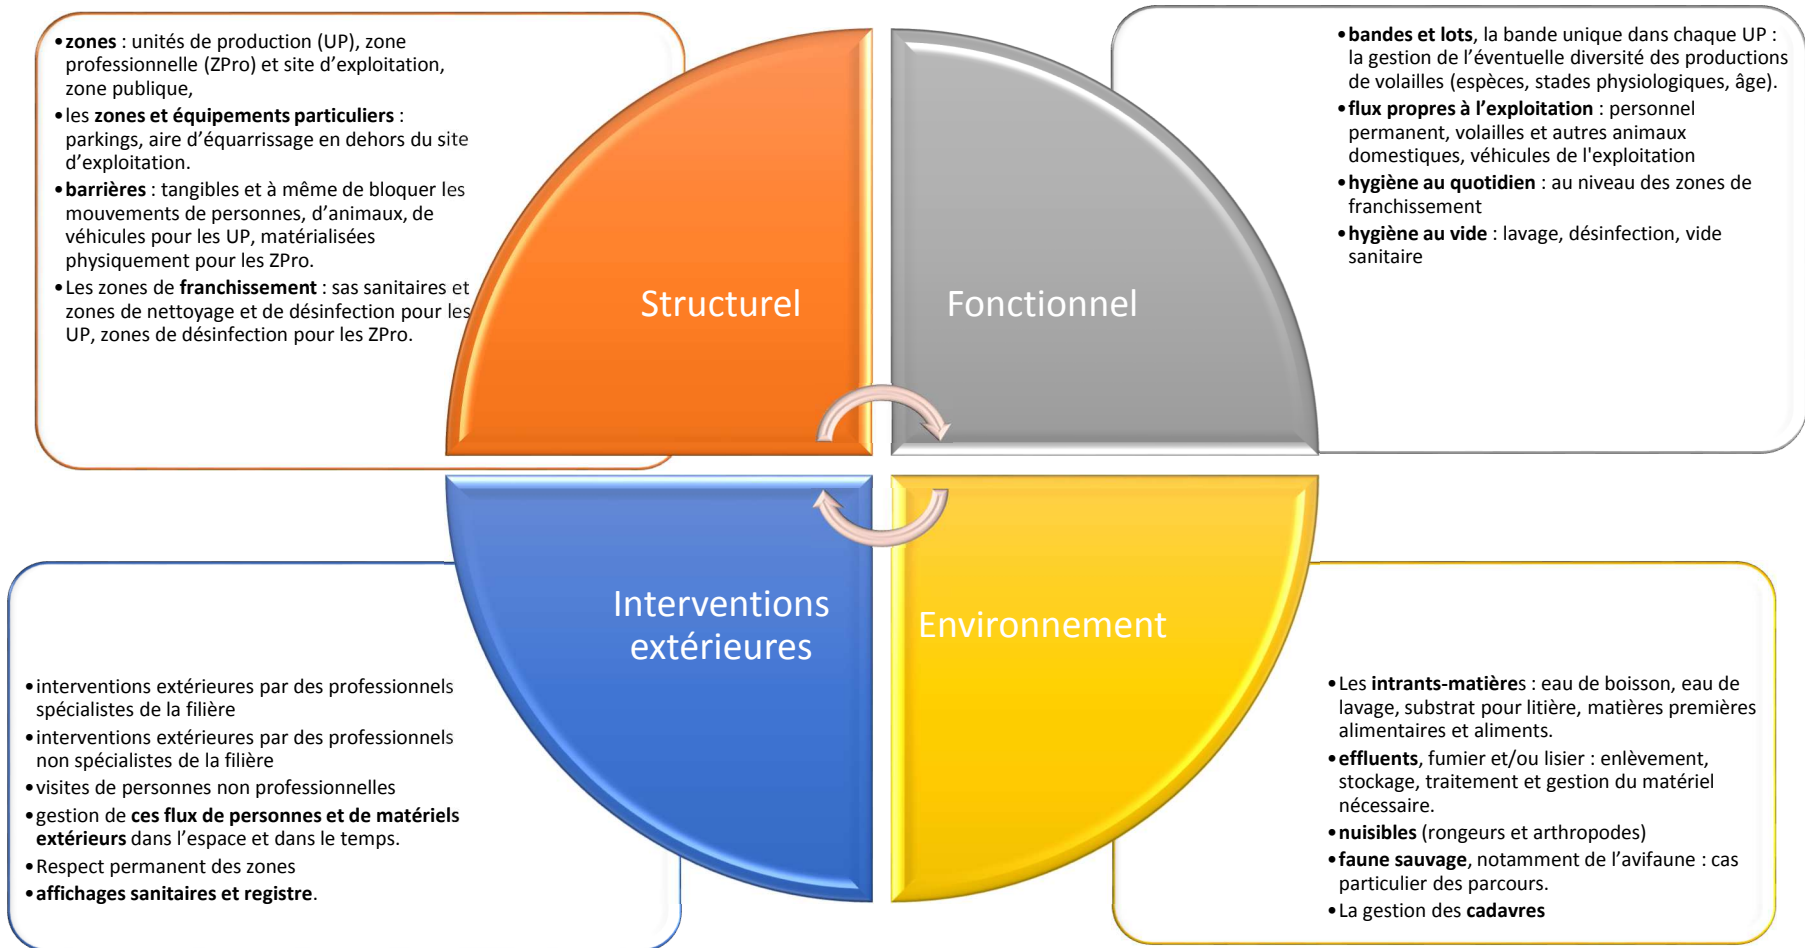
• zones : unités de production (UP), zone professionnelle (ZPro) et site d'exploitation, zone publique,
• les zones et équipements particuliers : parkings, aire d'équarrissage en dehors du site d'exploitation.
• barrières : tangibles et à même de bloquer les mouvements de personnes, d'animaux, de véhicules pour les UP, matérialisées physiquement pour les ZPro.
• Les zones de franchissement : sas sanitaires et zones de nettoyage et de désinfection pour les UP, zones de désinfection pour les ZPro.

• bandes et lots, la bande unique dans chaque UP : la gestion de l'éventuelle diversité des productions de volailles (espèces, stades physiologiques, âge).
• flux propres à l'exploitation : personnel permanent, volailles et autres animaux domestiques, véhicules de l'exploitation
• hygiène au quotidien : au niveau des zones de franchissement
• hygiène au vide : lavage, désinfection, vide sanitaire

Structurel

Fonctionnel

Interventions extérieures

Environnement

• interventions extérieures par des professionnels spécialistes de la filière
• interventions extérieures par des professionnels non spécialistes de la filière
• visites de personnes non professionnelles
• gestion de ces flux de personnes et de matériels extérieurs dans l'espace et dans le temps.
• Respect permanent des zones
• affichages sanitaires et registre.

• Les intrants-matières : eau de boisson, eau de lavage, substrat pour litière, matières premières alimentaires et aliments.
• effluents, fumier et/ou lisier : enlèvement, stockage, traitement et gestion du matériel nécessaire.
• nuisibles (rongeurs et arthropodes)
• faune sauvage, notamment de l'avifaune : cas particulier des parcours.
• La gestion des cadavres